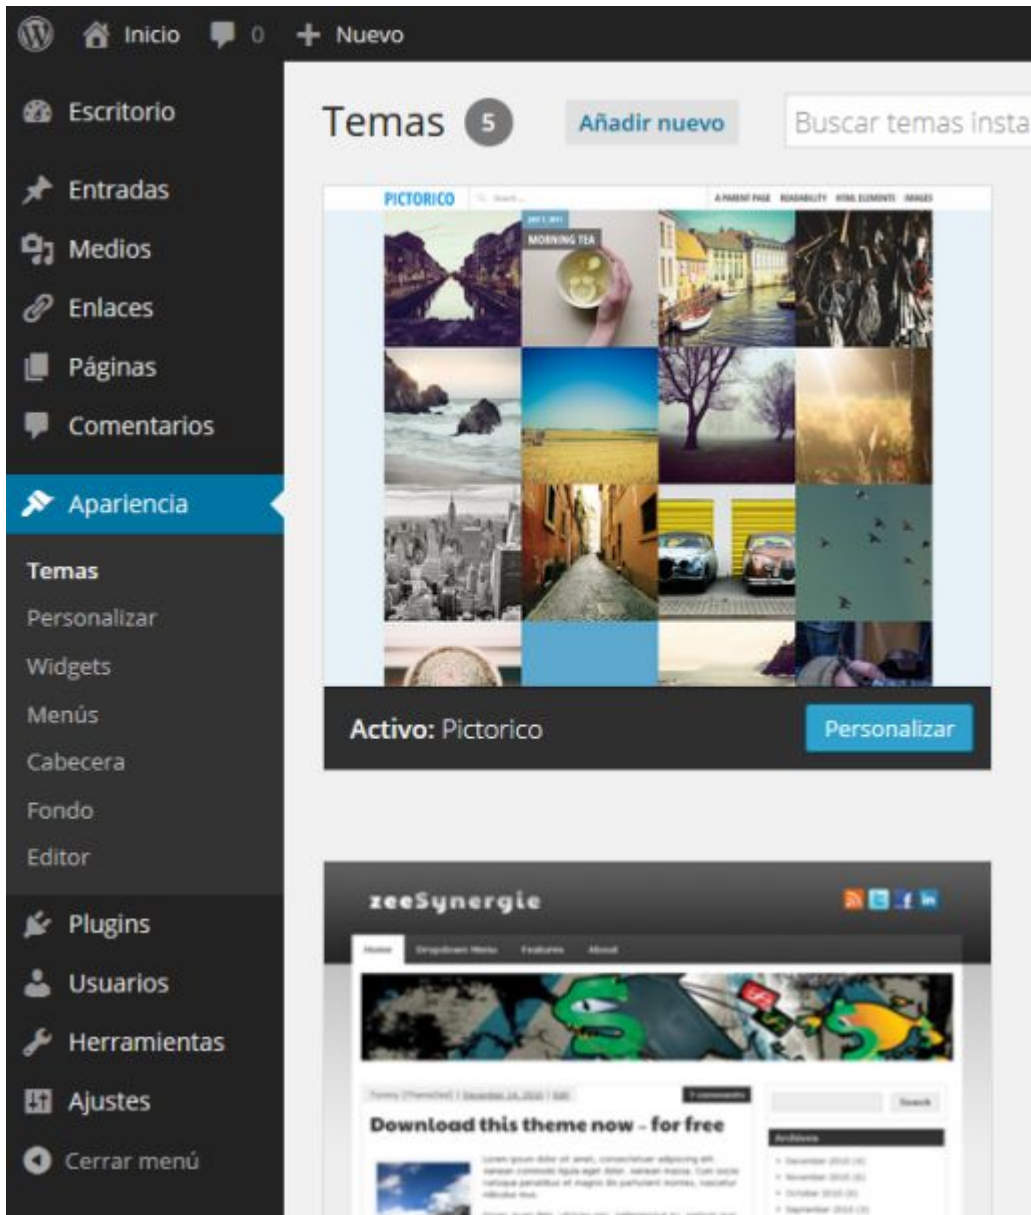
Inicio 0 + Nuevo

Escritorio
Entradas
Medios
Enlaces
Páginas
Comentarios
Apariencia
Temas
Personalizar
Widgets
Menús
Cabecera
Fondo
Editor
Plugins
Usuarios
Herramientas
Ajustes
Cerrar menú

Temas 5 Añadir nuevo Buscar temas insta

PICTORICO
MORNING TEA

Activo: Pictorico Personalizar

zeeSynergie
Home Dropdown Menu Features About
Download this theme now - for free
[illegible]